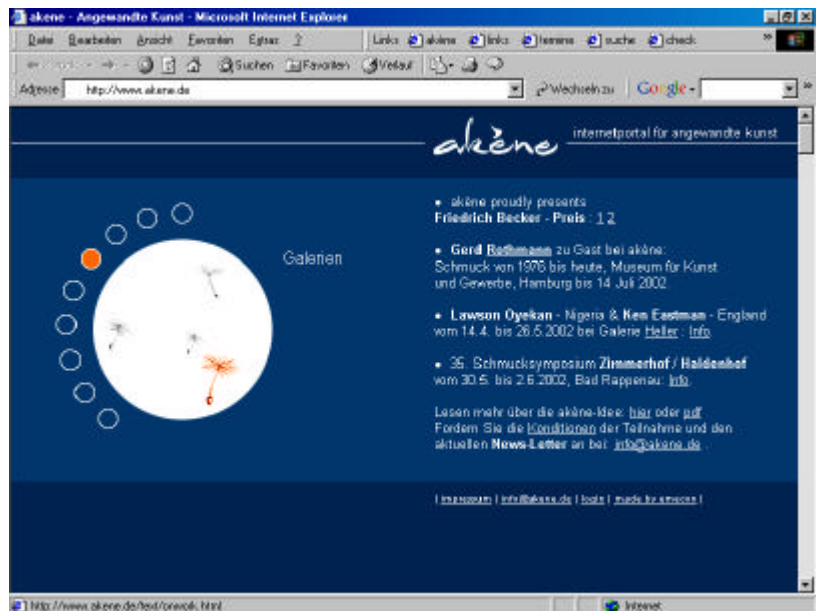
akene - Angewandte Kunst - Microsoft Internet Explorer

Datei Bearbeiten Ansicht Favoriten Extras ?

Links akène links termine suche check

Suchen Favoriten Verlauf

Adresse http://www.akene.de

Wechseln zu Google

akène

internetportal für angewandte kunst

Galerien

• akène proudly presents
Friedrich Becker - Preis : 1 2

• Gerd Rothmann zu Gast bei akène:
Schmuck von 1976 bis heute, Museum für Kunst und Gewerbe, Hamburg bis 14 Juli 2002

• Lawson Oyekan - Nigeria & Ken Eastman - England vom 14.4. bis 26.5.2002 bei Galerie Heller : Info

• 35. Schmucksymposium Zimmerhof / Haldenhof vom 30.5. bis 2.6.2002, Bad Rappenau: Info

Lesen mehr über die akène-Idee: hier oder pdf
Fordern Sie die Konditionen der Teilnahme und den aktuellen News-Letter an bei: info@akene.de

| impressum | info@akene.de | login | made by amecon |

http://www.akene.de/text/onepik.html

Internet